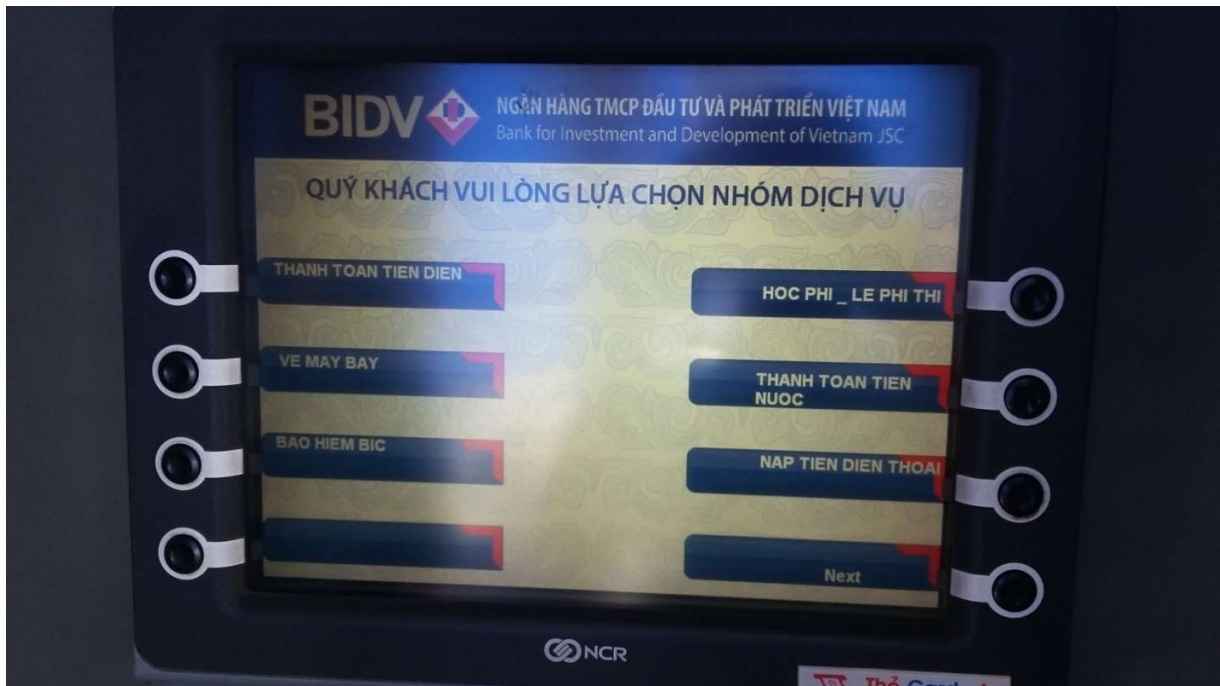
BIDV NGÂN HÀNG TMCP ĐẦU TƯ VÀ PHÁT TRIỂN VIỆT NAM
Bank for Investment and Development of Vietnam JSC

QUÝ KHÁCH VUI LÒNG LỰA CHỌN NHÓM DỊCH VỤ

THANH TOAN TIEN DIEN

HOC PHI _ LE PHI THI

VE MAY BAY

THANH TOAN TIEN NUOC

BAO HIEM BIC

NAP TIEN DIEN THOAI

Next

NCR

Thẻ Card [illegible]